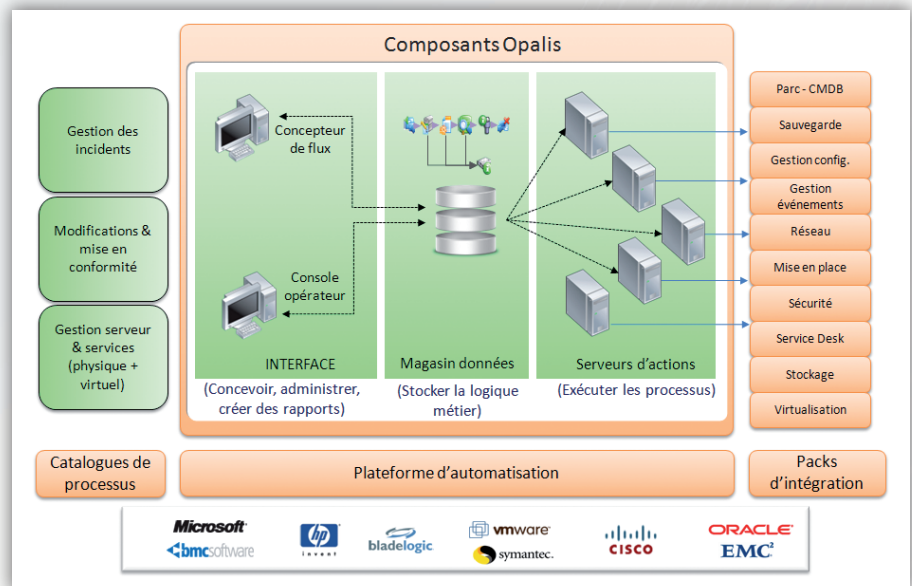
Composants Opalis

Gestion des incidents

Modifications & mise en conformité

Gestion serveur & services (physique + virtuel)

Concepteur de flux

Console opérateur

INTERFACE

(Concevoir, administrer, créer des rapports)

Magasin données

(Stocker la logique métier)

Serveurs d'actions

(Exécuter les processus)

Parc - CMDB

Sauvegarde

Gestion config.

Gestion événements

Réseau

Mise en place

Sécurité

Service Desk

Stockage

Virtualisation

Catalogues de processus

Plateforme d'automatisation

Packs d'intégration

Microsoft

bmcsoftware

hp invent

bladelogic

vmware

symantec.

cisco

ORACLE

EMC²